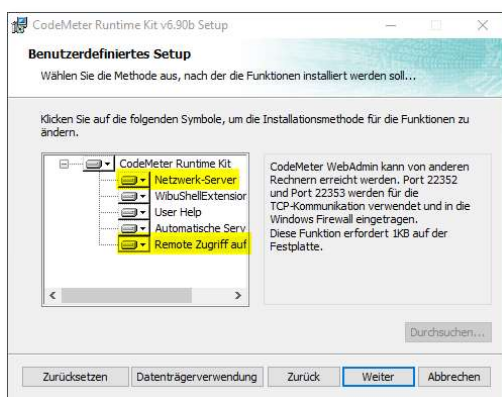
CodeMeter Runtime Kit v6.90b Setup

Benutzerdefiniertes Setup

Wählen Sie die Methode aus, nach der die Funktionen installiert werden soll...

Klicken Sie auf die folgenden Symbole, um die Installationsmethode für die Funktionen zu ändern.

CodeMeter Runtime Kit
Netzwerk-Server
WibuShellExtension
User Help
Automatische Serv
Remote Zugriff auf

CodeMeter WebAdmin kann von anderen Rechnern erreicht werden. Port 22352 und Port 22353 werden für die TCP-Kommunikation verwendet und in die Windows Firewall eingetragen.
Diese Funktion erfordert 1KB auf der Festplatte.

Durchsuchen...

Zurücksetzen | Datenträgerverwendung | Zurück | Weiter | Abbrechen